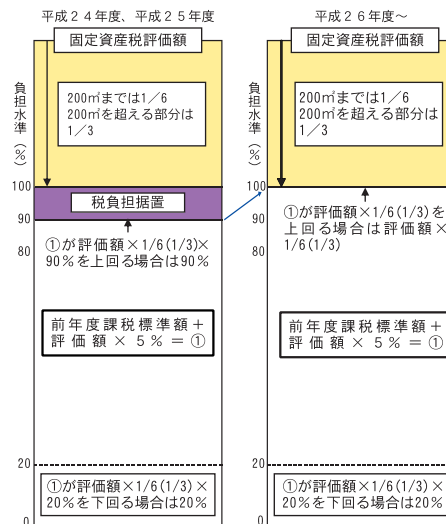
平成２４年度、平成２５年度

固定資産税評価額

負担水準（%）

200㎡までは1／6
200㎡を超える部分は
1／3

100

税負担据置

90

80

①が評価額×1/6(1/3)×
90%を上回る場合は90%

前年度課税標準額＋
評価額×５%＝①

20

①が評価額×1/6(1/3)×
20%を下回る場合は20%

0

平成２６年度～

固定資産税評価額

負担水準（%）

200㎡までは1／6
200㎡を超える部分は
1／3

100

90

80

①が評価額×1/6(1/3)を
上回る場合は評価額×
1/6(1/3)

前年度課税標準額＋
評価額×５%＝①

20

①が評価額×1/6(1/3)×
20%を下回る場合は20%

0